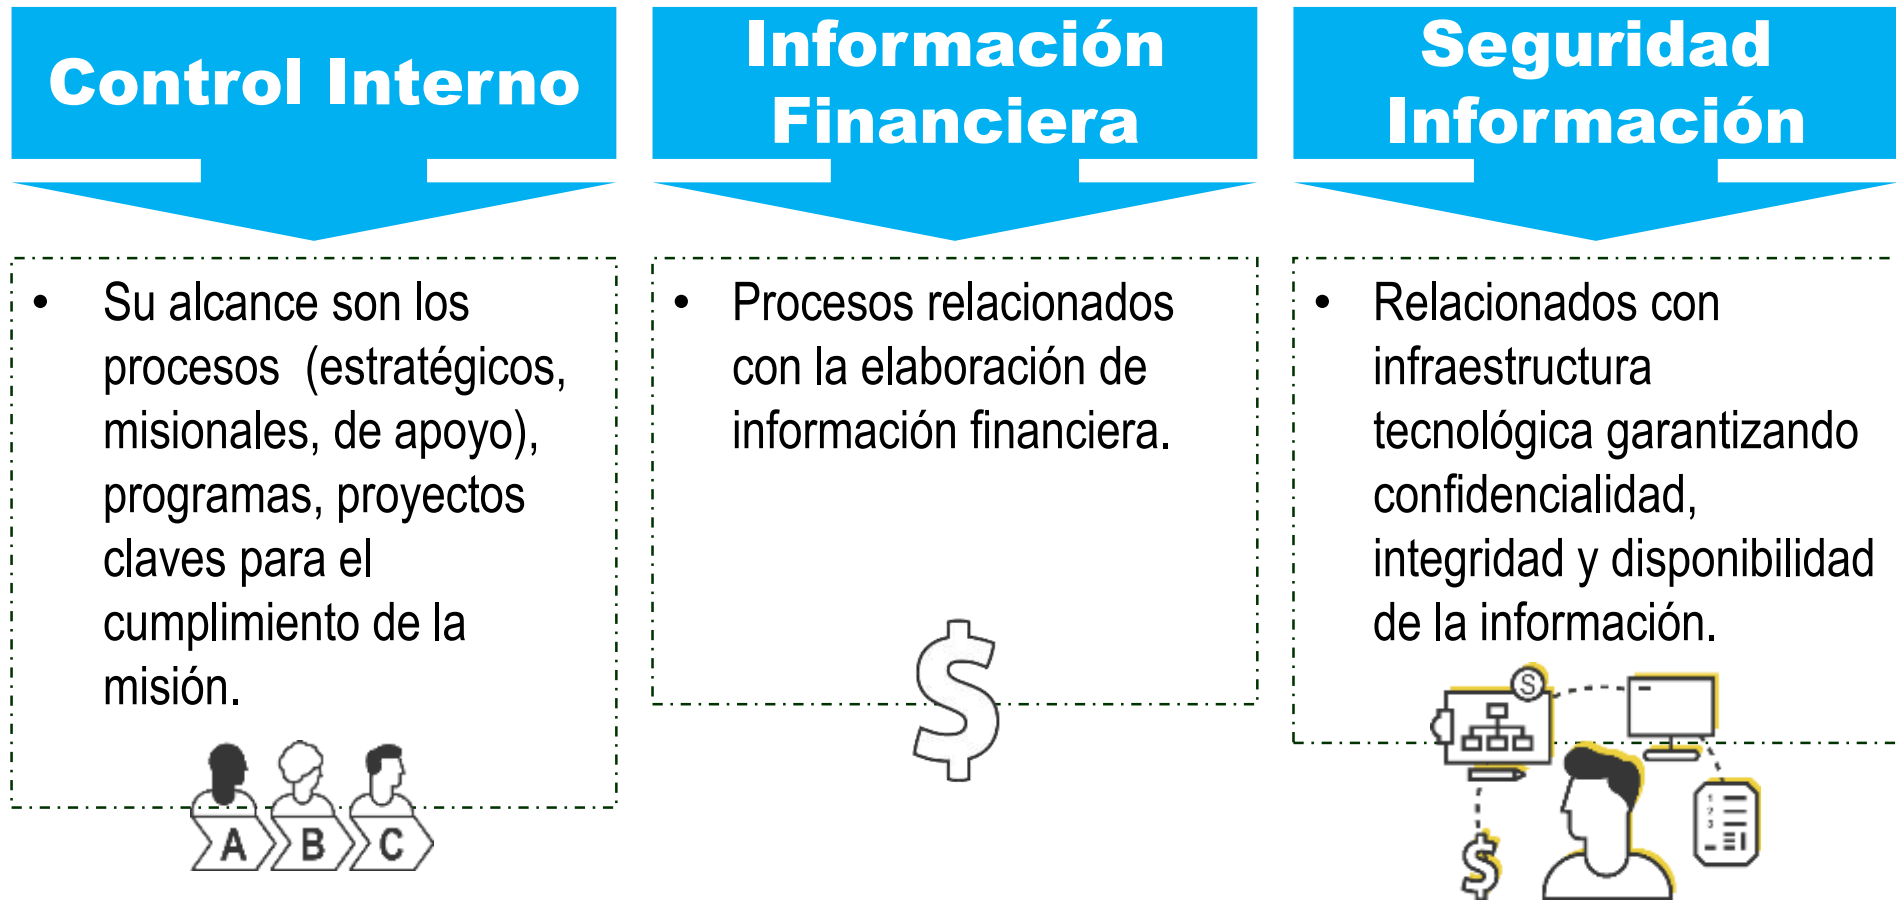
Control Interno

- Su alcance son los procesos (estratégicos, misionales, de apoyo), programas, proyectos claves para el cumplimiento de la misión.

A B C

Información Financiera

- Procesos relacionados con la elaboración de información financiera.

$

Seguridad Información

- Relacionados con infraestructura tecnológica garantizando confidencialidad, integridad y disponibilidad de la información.

$